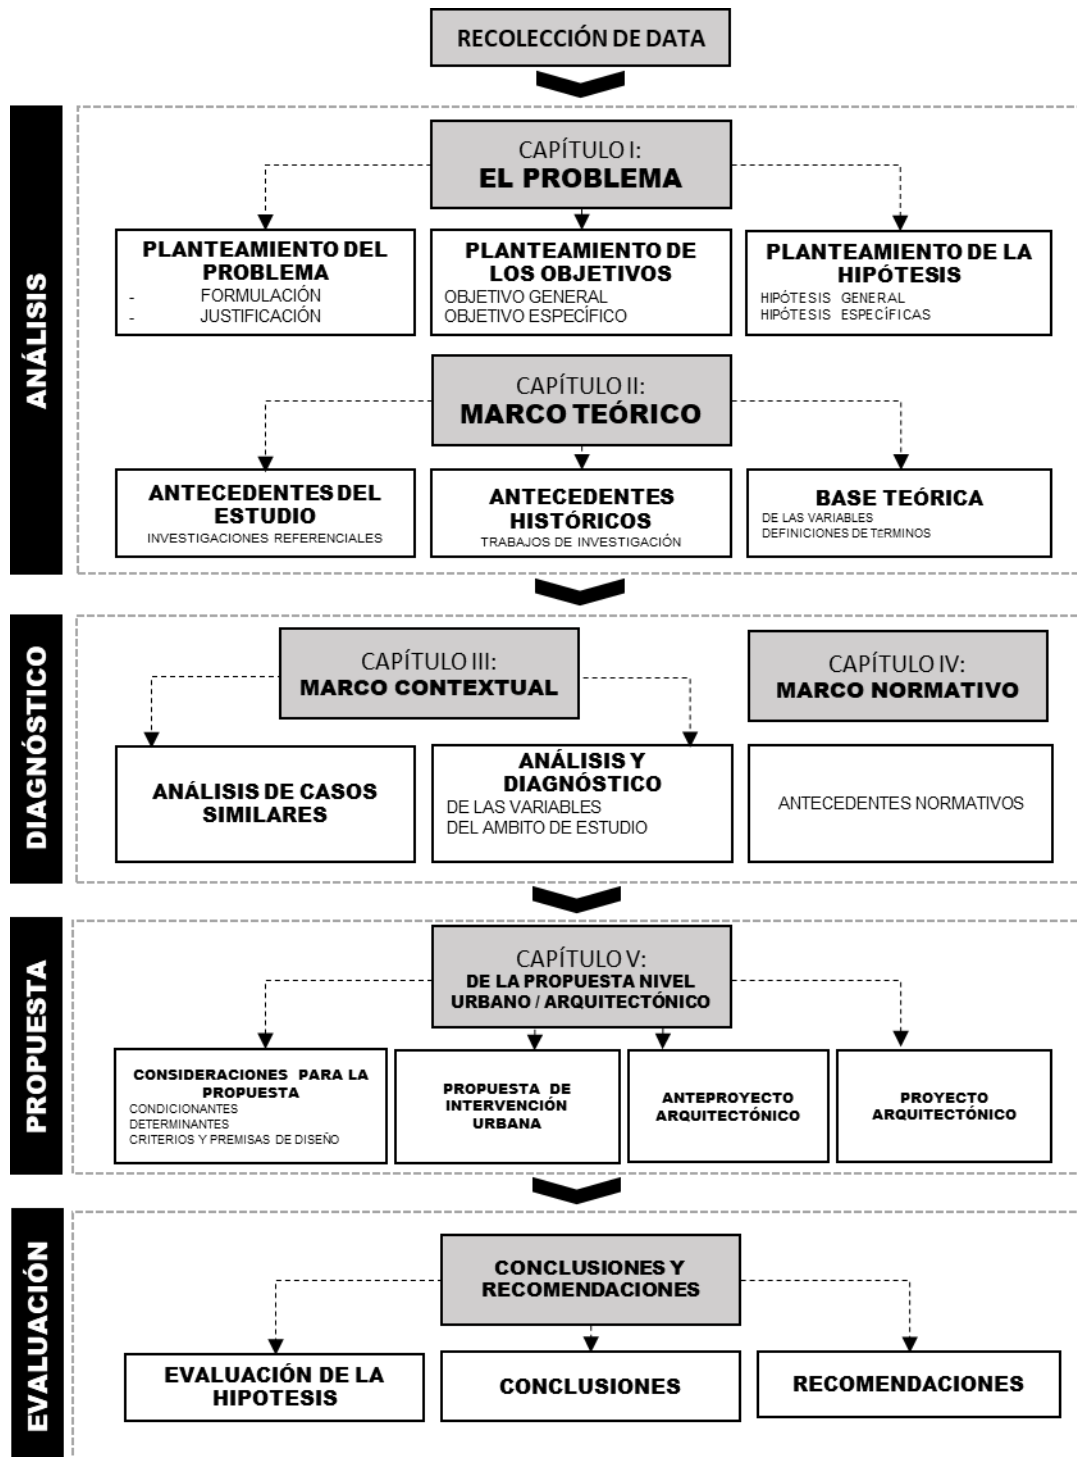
RECOLECCIÓN DE DATA

ANÁLISIS

CAPÍTULO I:
EL PROBLEMA

PLANTEAMIENTO DEL PROBLEMA
- FORMULACIÓN
- JUSTIFICACIÓN

PLANTEAMIENTO DE LOS OBJETIVOS
OBJETIVO GENERAL
OBJETIVO ESPECÍFICO

PLANTEAMIENTO DE LA HIPÓTESIS
HIPÓTESIS GENERAL
HIPÓTESIS ESPECÍFICAS

CAPÍTULO II:
MARCO TEÓRICO

ANTECEDENTES DEL ESTUDIO
INVESTIGACIONES REFERENCIALES

ANTECEDENTES HISTÓRICOS
TRABAJOS DE INVESTIGACIÓN

BASE TEÓRICA
DE LAS VARIABLES
DEFINICIONES DE TERMINOS

DIAGNÓSTICO

CAPÍTULO III:
MARCO CONTEXTUAL

CAPÍTULO IV:
MARCO NORMATIVO

ANÁLISIS DE CASOS SIMILARES

ANÁLISIS Y DIAGNÓSTICO
DE LAS VARIABLES
DEL AMBITO DE ESTUDIO

ANTECEDENTES NORMATIVOS

PROPUESTA

CAPÍTULO V:
DE LA PROPUESTA NIVEL URBANO / ARQUITECTÓNICO

CONSIDERACIONES PARA LA PROPUESTA
CONDICIONANTES
DETERMINANTES
CRITERIOS Y PREMISAS DE DISEÑO

PROPUESTA DE INTERVENCIÓN URBANA

ANTEPROYECTO ARQUITECTÓNICO

PROYECTO ARQUITECTÓNICO

EVALUACIÓN

CONCLUSIONES Y RECOMENDACIONES

EVALUACIÓN DE LA HIPOTESIS

CONCLUSIONES

RECOMENDACIONES